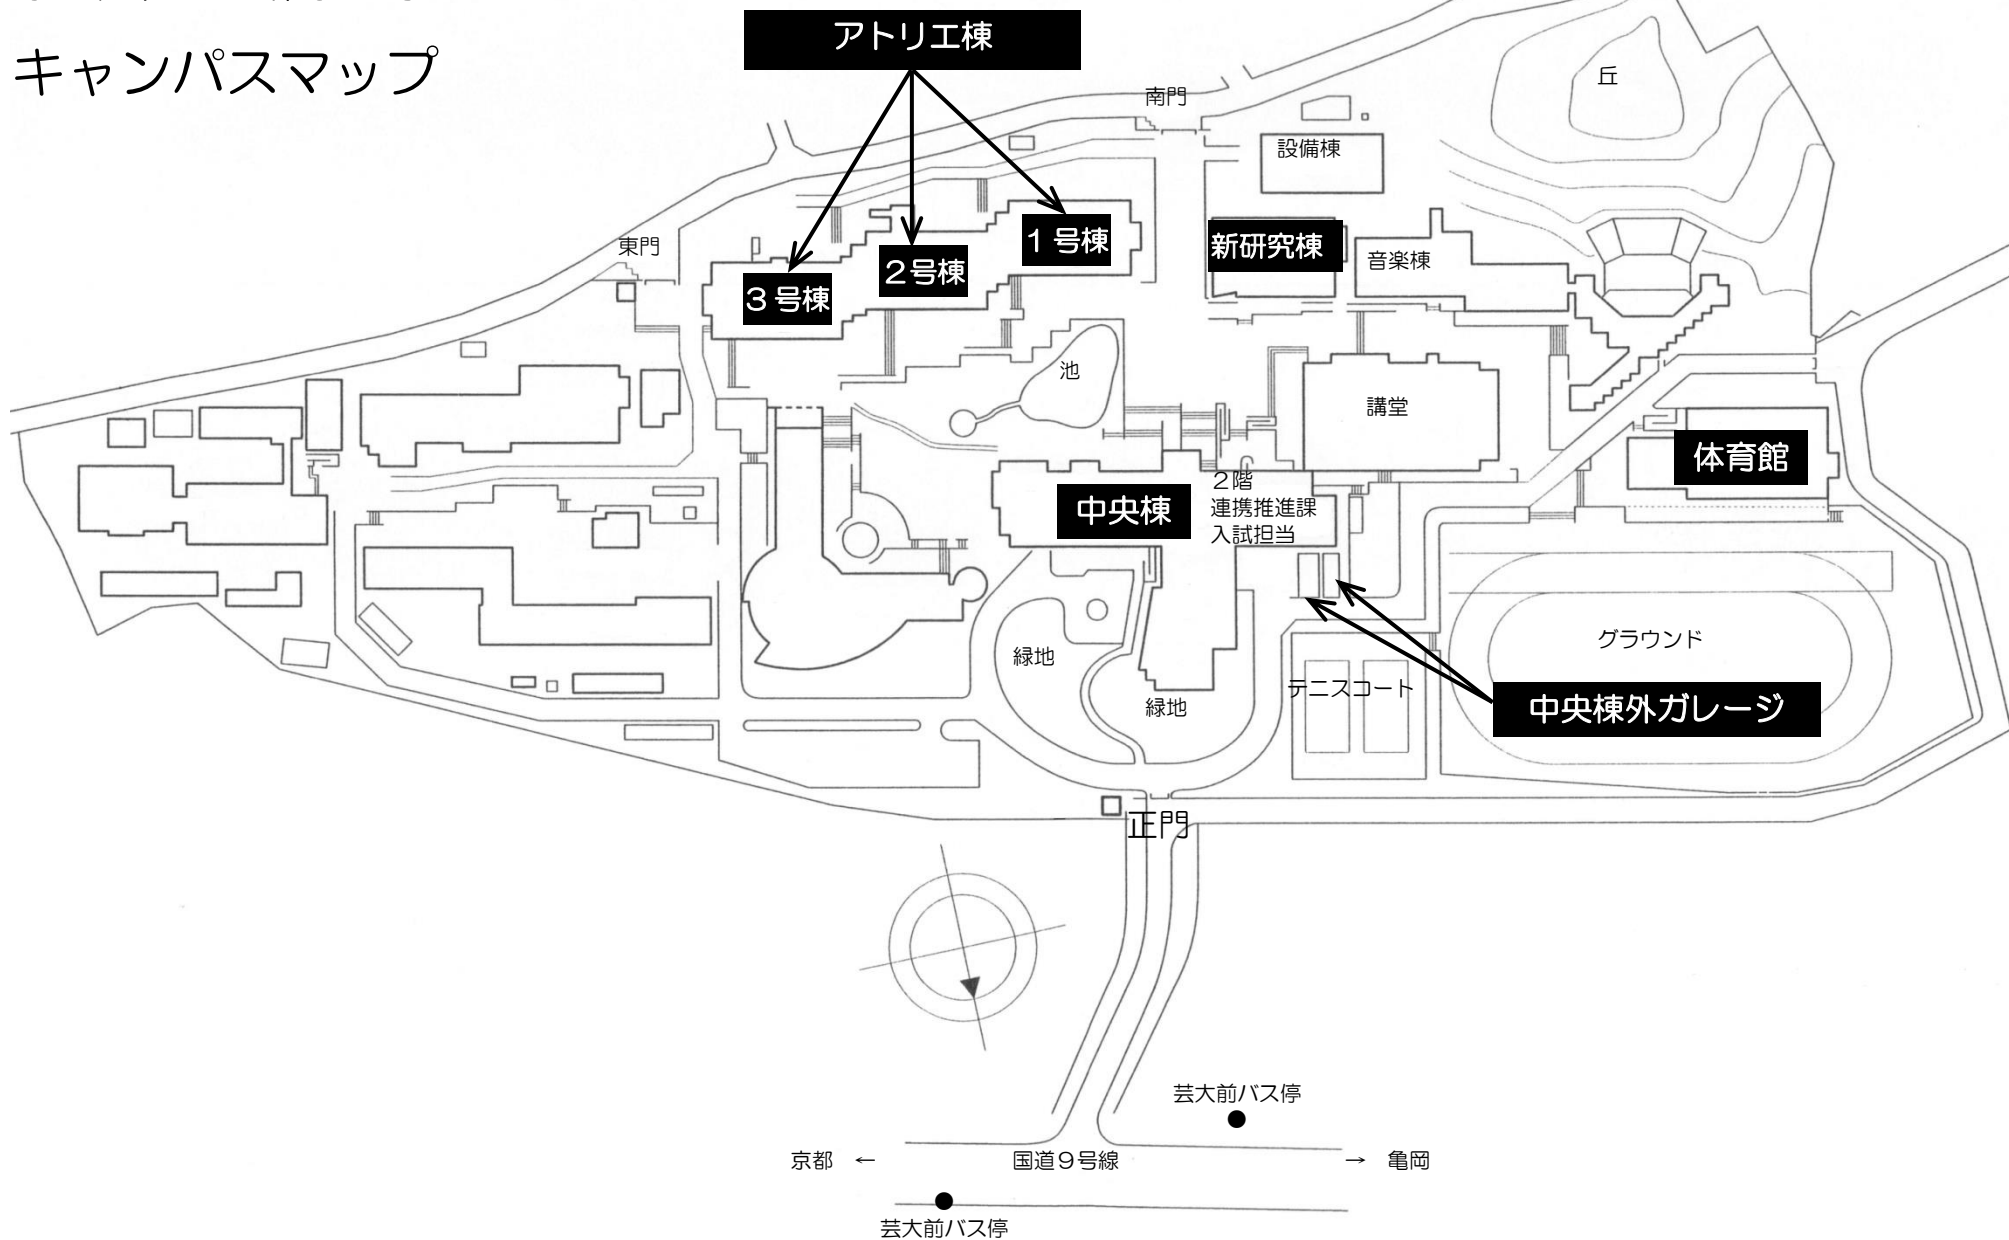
キャンパスマップ

アトリエ棟

南門

丘

設備棟

東門

１号棟

２号棟

３号棟

新研究棟

音楽棟

池

講堂

体育館

２階
連携推進課
入試担当

中央棟

グラウンド

緑地

緑地

テニスコート

中央棟外ガレージ

正門

芸大前バス停

京都 ← 国道９号線 → 亀岡

芸大前バス停